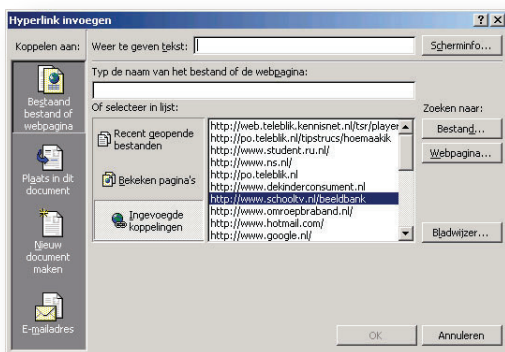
Hyperlink invoegen

?

X

Koppelen aan:

Weer te geven tekst:

Scherminfo...

Typ de naam van het bestand of de webpagina:

Of selecteer in lijst:

Zoeken naar:

Bestaand bestand of webpagina

Recent geopende bestanden

Bekeken pagina's

Ingevoegde koppelingen

http://web.teleblik.kennisnet.nl/tsr/player
http://po.teleblik.nl/tipstrucs/hoemaakik
http://www.student.ru.nl/
http://www.ns.nl/
http://po.teleblik.nl
http://www.dekinderconsument.nl
http://www.schooltv.nl/beeldbank
http://www.omroepbraband.nl/
http://www.hotmail.com/
http://www.google.nl/

Bestand...

Webpagina...

Bladwijzer...

Plaats in dit document

Nieuw document maken

E-mailadres

OK

Annuleren